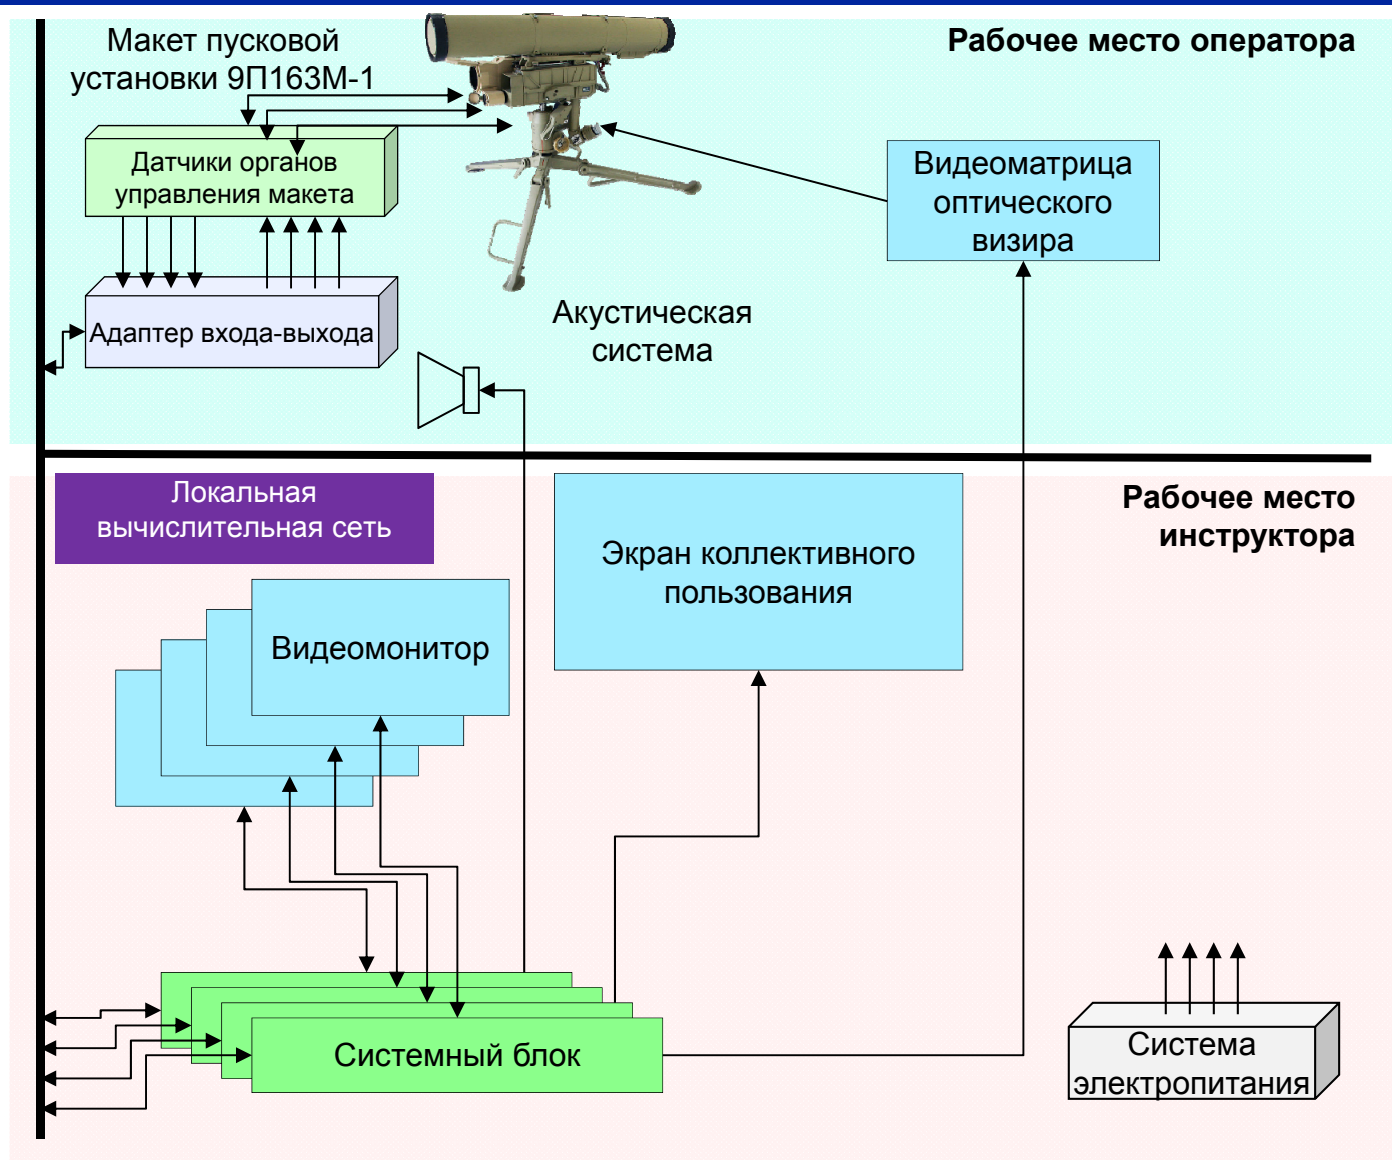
Макет пусковой установки 9П163М-1

Рабочее место оператора

Датчики органов управления макета

Адаптер входа-выхода

Видеоматрица оптического визира

Акустическая система

Рабочее место инструктора

Локальная вычислительная сеть

Экран коллективного пользования

Видеомонитор

Системный блок

Система электропитания